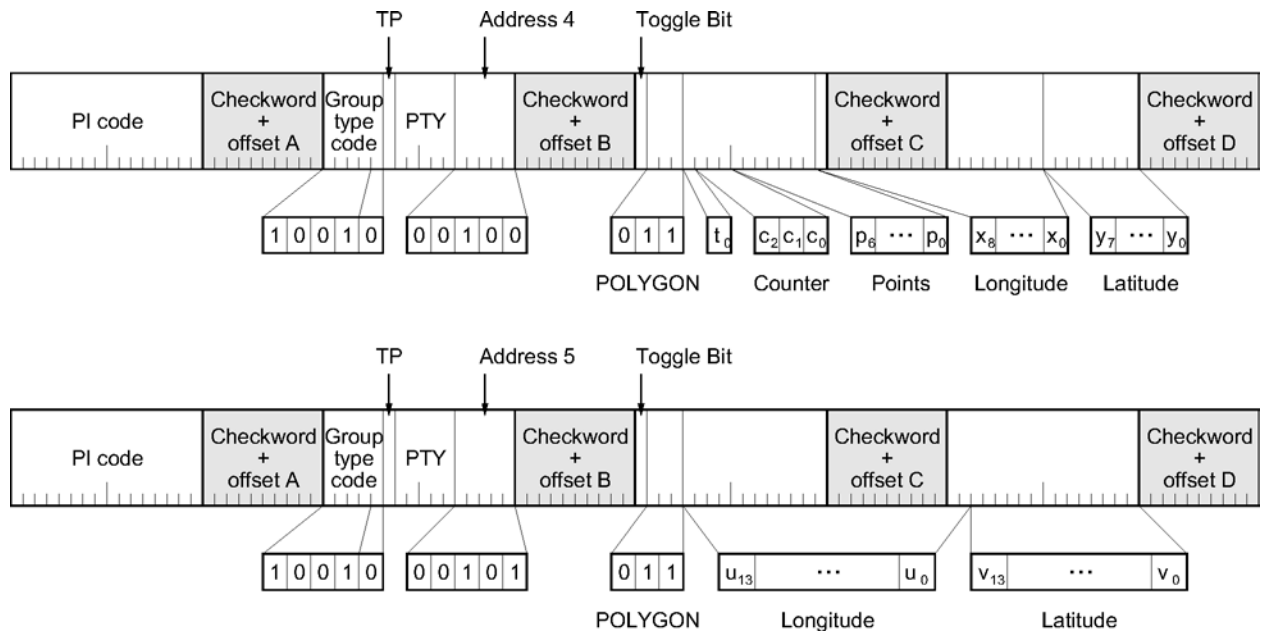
TP

Address 4

Toggle Bit

PI code

Checkword + offset A

Group type code

PTY

Checkword + offset B

Checkword + offset C

Checkword + offset D

1 0 0 1 0

0 0 1 0 0

0 1 1

$t_0$

$c_2$ $c_1$ $c_0$

$p_6$ ··· $p_0$

$x_8$ ··· $x_0$

$y_7$ ··· $y_0$

POLYGON

Counter

Points

Longitude

Latitude

TP

Address 5

Toggle Bit

PI code

Checkword + offset A

Group type code

PTY

Checkword + offset B

Checkword + offset C

Checkword + offset D

1 0 0 1 0

0 0 1 0 1

0 1 1

$u_{13}$ ··· $u_0$

$v_{13}$ ··· $v_0$

POLYGON

Longitude

Latitude